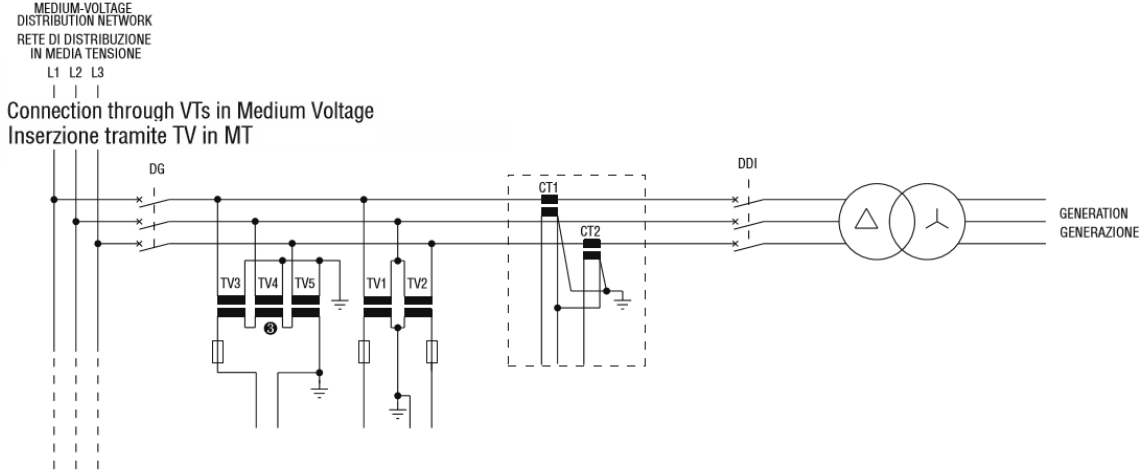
MEDIUM-VOLTAGE
DISTRIBUTION NETWORK
RETE DI DISTRIBUZIONE
IN MEDIA TENSIONE
L1 L2 L3

Connection through VTs in Medium Voltage
Inserzione tramite TV in MT

DG
TV3 TV4 TV5
3
TV1 TV2
CT1
CT2
DDI
GENERATION
GENERAZIONE